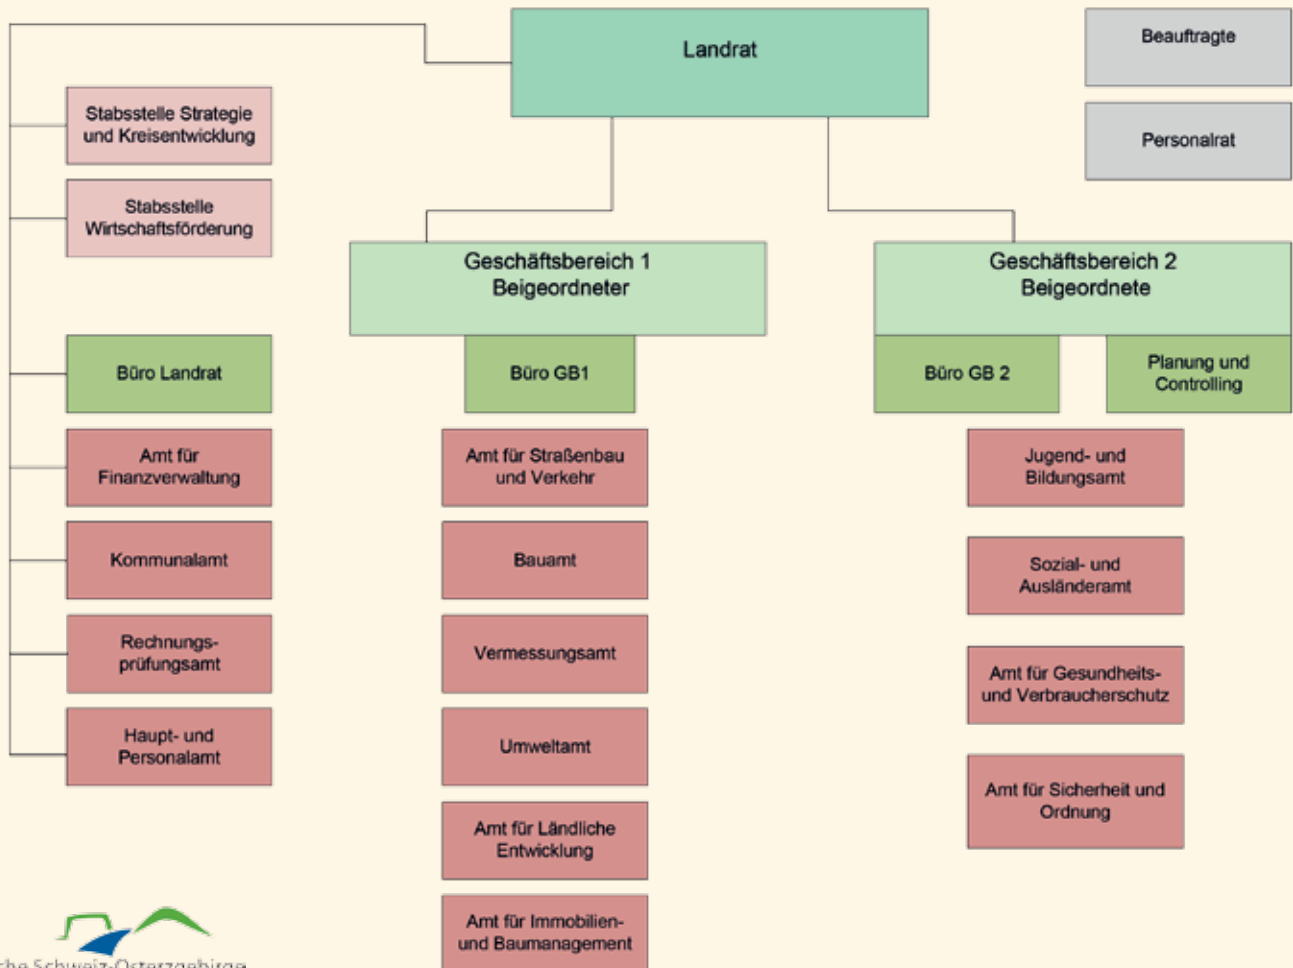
Landrat

Beauftragte

Personalrat

Stabsstelle Strategie und Kreisentwicklung

Stabsstelle Wirtschaftsförderung

Büro Landrat

Amt für Finanzverwaltung

Kommunalamt

Rechnungsprüfungsamt

Haupt- und Personalamt

Geschäftsbereich 1
Beigeordneter

Büro GB1

Amt für Straßenbau und Verkehr

Bauamt

Vermessungsamt

Umweltamt

Amt für Ländliche Entwicklung

Amt für Immobilien- und Baumanagement

Geschäftsbereich 2
Beigeordnete

Büro GB 2

Planung und Controlling

Jugend- und Bildungsamt

Sozial- und Ausländeramt

Amt für Gesundheits- und Verbraucherschutz

Amt für Sicherheit und Ordnung

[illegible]che Schweiz-Osterzgebirge